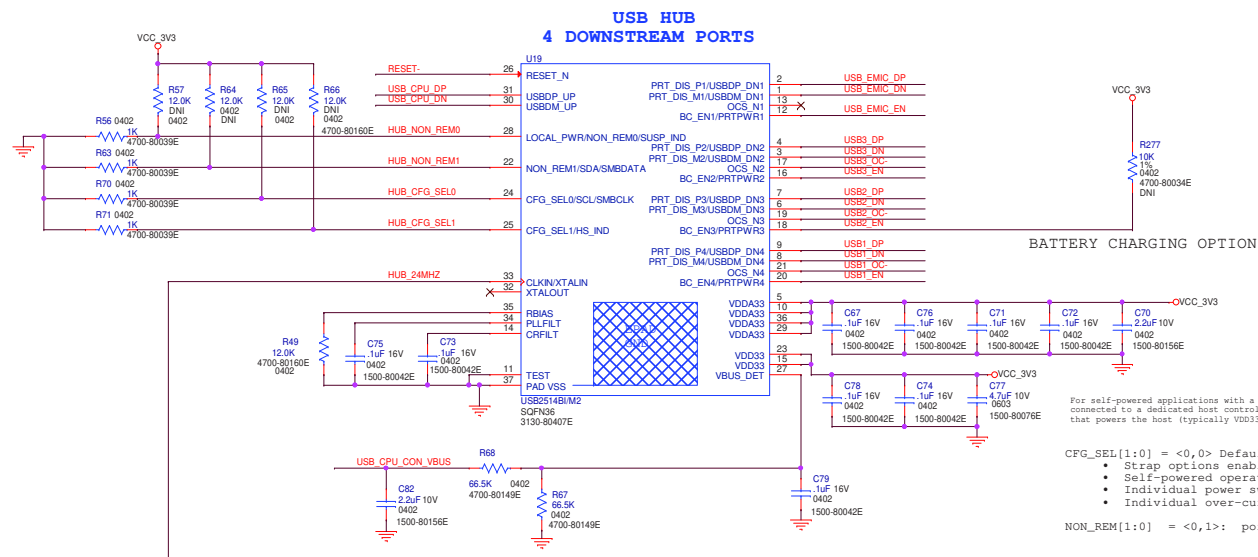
USB HUB
4 DOWNSTREAM PORTS

VCC_3V3

R57 12.0K DNI 0402
R64 12.0K 0402 DNI
R65 12.0K DNI 0402
R66 12.0K DNI 0402
4700-80160E

R56 0402 1K 4700-80039E
R63 0402 1K 4700-80039E
R70 0402 1K 4700-80039E
R71 0402 1K 4700-80039E

RESET-
USB_CPU_DP
USB_CPU_DN
HUB_NON_REM0
HUB_NON_REM1
HUB_CFG_SEL0
HUB_CFG_SEL1
HUB_24MHZ

U19
26 RESET_N
31 USBDP_UP
30 USBDM_UP
28 LOCAL_PWR/NON_REM0/SUSP_IND
22 NON_REM1/SDA/SMBDATA
24 CFG_SEL0/SCL/SMBCLK
25 CFG_SEL1/HS_IND
33 CLKIN/XTALIN
32 XTALOUT
35 RBIAS
34 PLLFILT
14 CRFILT
11 TEST
37 PAD VSS

PRT_DIS_P1/USBDP_DN1 2
PRT_DIS_M1/USBDM_DN1 1
OCS_N1 13
BC_EN1/PRTPWR1 12
PRT_DIS_P2/USBDP_DN2 4
PRT_DIS_M2/USBDM_DN2 3
OCS_N2 17
BC_EN2/PRTPWR2 16
PRT_DIS_P3/USBDP_DN3 7
PRT_DIS_M3/USBDM_DN3 6
OCS_N3 19
BC_EN3/PRTPWR3 18
PRT_DIS_P4/USBDP_DN4 9
PRT_DIS_M4/USBDM_DN4 8
OCS_N4 21
BC_EN4/PRTPWR4 20
5
VDDA33 10
VDDA33 36
VDDA33 29
VDDA33
VDD33 23
VDD33 15
VBUS_DET 27

EPAD GND

USB2514BI/M2
SQFN36
3130-80407E

USB_EMIC_DP
USB_EMIC_DN
USB_EMIC_EN
USB3_DP
USB3_DN
USB3_OC-
USB3_EN
USB2_DP
USB2_DN
USB2_OC-
USB2_EN
USB1_DP
USB1_DN
USB1_OC-
USB1_EN

VCC_3V3
R277 10K 1% 0402 4700-80034E DNI

BATTERY CHARGING OPTION

VCC_3V3
C67 .1uF 16V 0402 1500-80042E
C76 .1uF 16V 0402 1500-80042E
C71 .1uF 16V 0402 1500-80042E
C72 .1uF 16V 0402 1500-80042E
C70 2.2uF 10V 0402 1500-80156E

VCC_3V3
C78 .1uF 16V 0402 1500-80042E
C74 .1uF 16V 0402 1500-80042E
C77 4.7uF 10V 0603 1500-80076E

R49 12.0K 4700-80160E 0402
C75 .1uF 16V 0402 1500-80042E
C73 .1uF 16V 0402 1500-80042E

USB_CPU_CON_VBUS
R68 66.5K 0402 4700-80149E
R67 66.5K 0402 4700-80149E
C82 2.2uF 10V 0402 1500-80156E
C79 .1uF 16V 0402 1500-80042E

For self-powered applications with a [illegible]
connected to a dedicated host control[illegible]
that powers the host (typically VDD3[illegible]

CFG_SEL[1:0] = <0,0> Defau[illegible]
• Strap options enab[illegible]
• Self-powered operat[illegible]
• Individual power s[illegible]
• Individual over-cu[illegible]

NON_REM[1:0] = <0,1>: po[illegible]